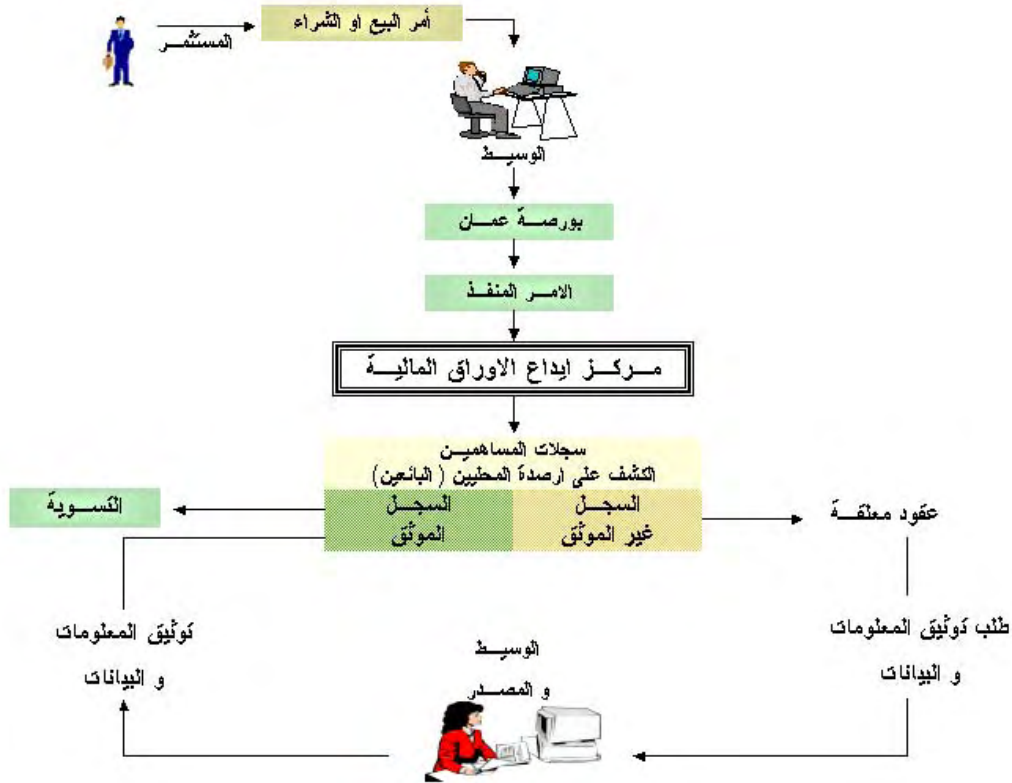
المستثمـــر

أمر البيع او الشراء

الوسيـــط

بورصـــة عمـــان

الامـــر المنفـــذ

مـــركـــز ايداع الاوراق الماليـــة

سجلات المساهمين
الكشف على ارصدة المحليين ( البائعين )

السجـــل
غير الموثق

السجـــل
الموثق

التســـويـة

عقود معلقـــة

طلب توثيق المعلومات
و البيانات

توثيق المعلومات
و البيانات

الوسيـــط
و المصـــدر